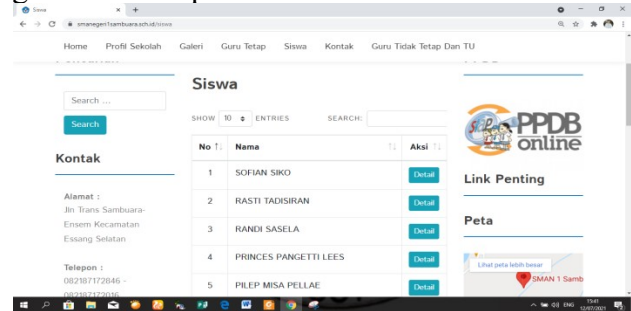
Siswa × +

smanegeri1sambuara.sch.id/siswa

Home Profil Sekolah Galeri Guru Tetap Siswa Kontak Guru Tidak Tetap Dan TU

Search ...

Search

Kontak

Alamat :
Jln Trans Sambuara-Ensem Kecamatan Essang Selatan

Telepon :
082187172846 -
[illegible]

Siswa

SHOW 10 ENTRIES SEARCH:

| No | Nama | Aksi |
|---|---|---|
| 1 | SOFIAN SIKO | Detail |
| 2 | RASTI TADISIRAN | Detail |
| 3 | RANDI SASELA | Detail |
| 4 | PRINCES PANGETTI LEES | Detail |
| 5 | PILEP MISA PELLAE | Detail |

PPDB online

Link Penting

Peta

Lihat peta lebih besar

SMAN 1 Samb

ENG 15:41 12/07/2021